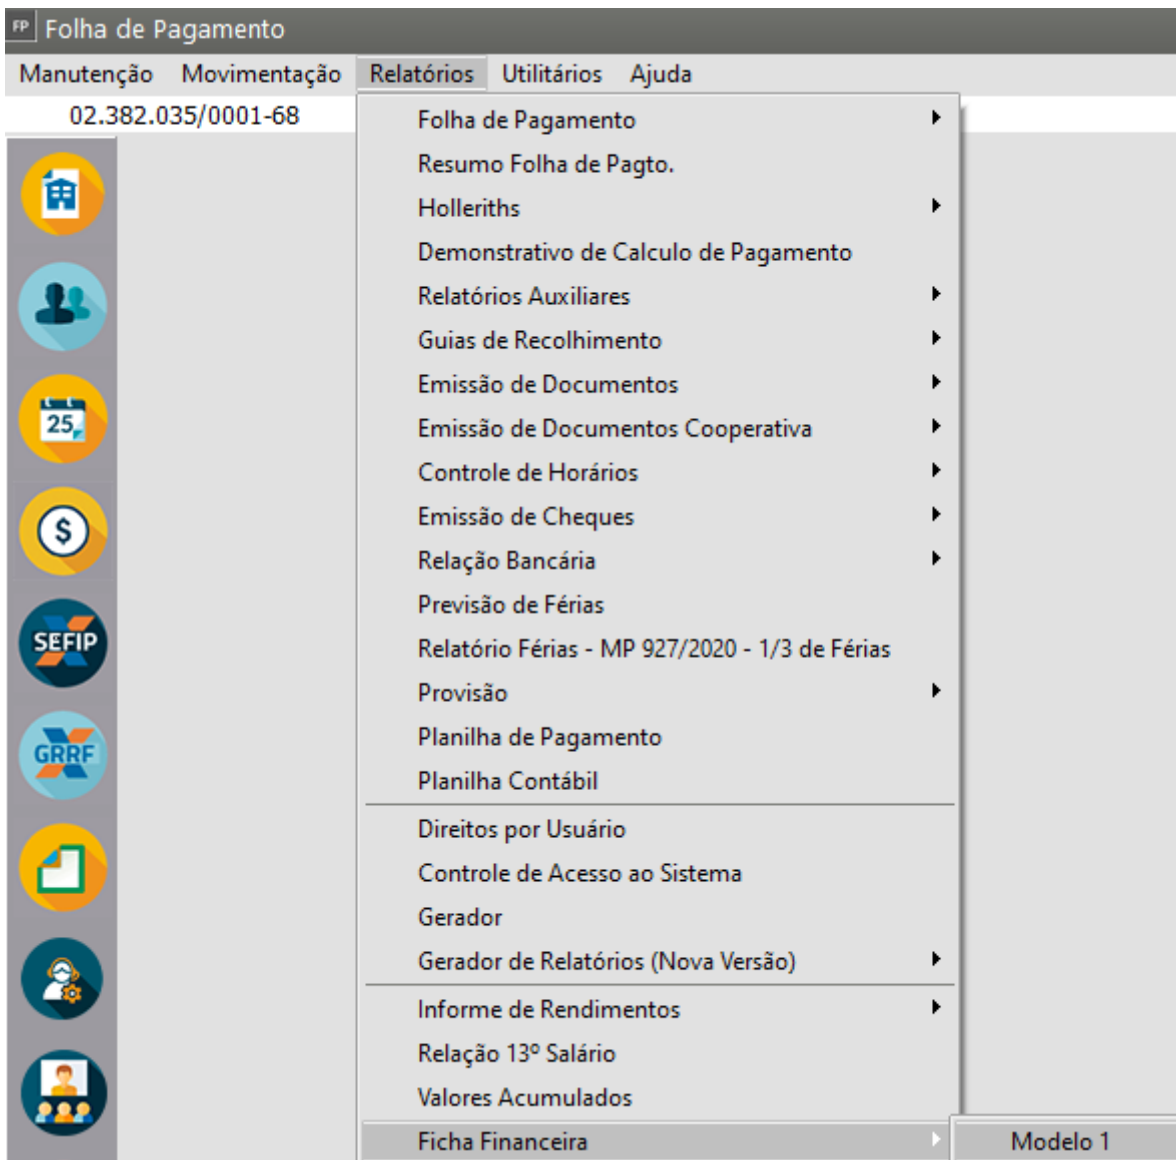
FP Folha de Pagamento

Manutenção Movimentação Relatórios Utilitários Ajuda

02.382.035/0001-68

Folha de Pagamento
Resumo Folha de Pagto.
Holleriths
Demonstrativo de Calculo de Pagamento
Relatórios Auxiliares
Guias de Recolhimento
Emissão de Documentos
Emissão de Documentos Cooperativa
Controle de Horários
Emissão de Cheques
Relação Bancária
Previsão de Férias
Relatório Férias - MP 927/2020 - 1/3 de Férias
Provisão
Planilha de Pagamento
Planilha Contábil
Direitos por Usuário
Controle de Acesso ao Sistema
Gerador
Gerador de Relatórios (Nova Versão)
Informe de Rendimentos
Relação 13º Salário
Valores Acumulados
Ficha Financeira

Modelo 1

25

SEFIP

GRRF